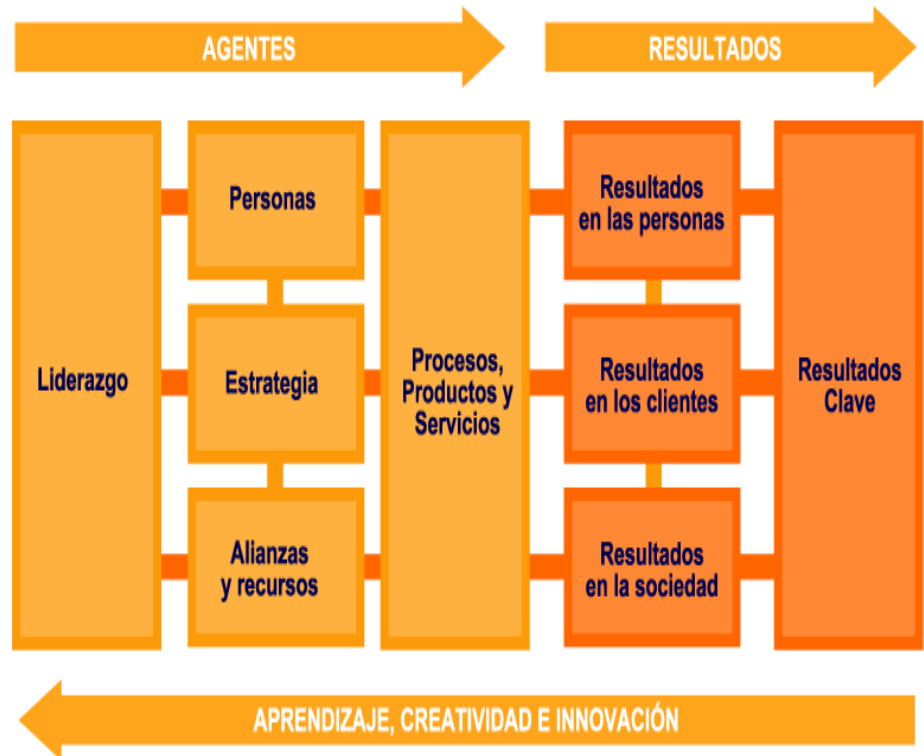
AGENTES

RESULTADOS

Liderazgo

Personas

Estrategia

Alianzas y recursos

Procesos, Productos y Servicios

Resultados en las personas

Resultados en los clientes

Resultados en la sociedad

Resultados Clave

APRENDIZAJE, CREATIVIDAD E INNOVACIÓN